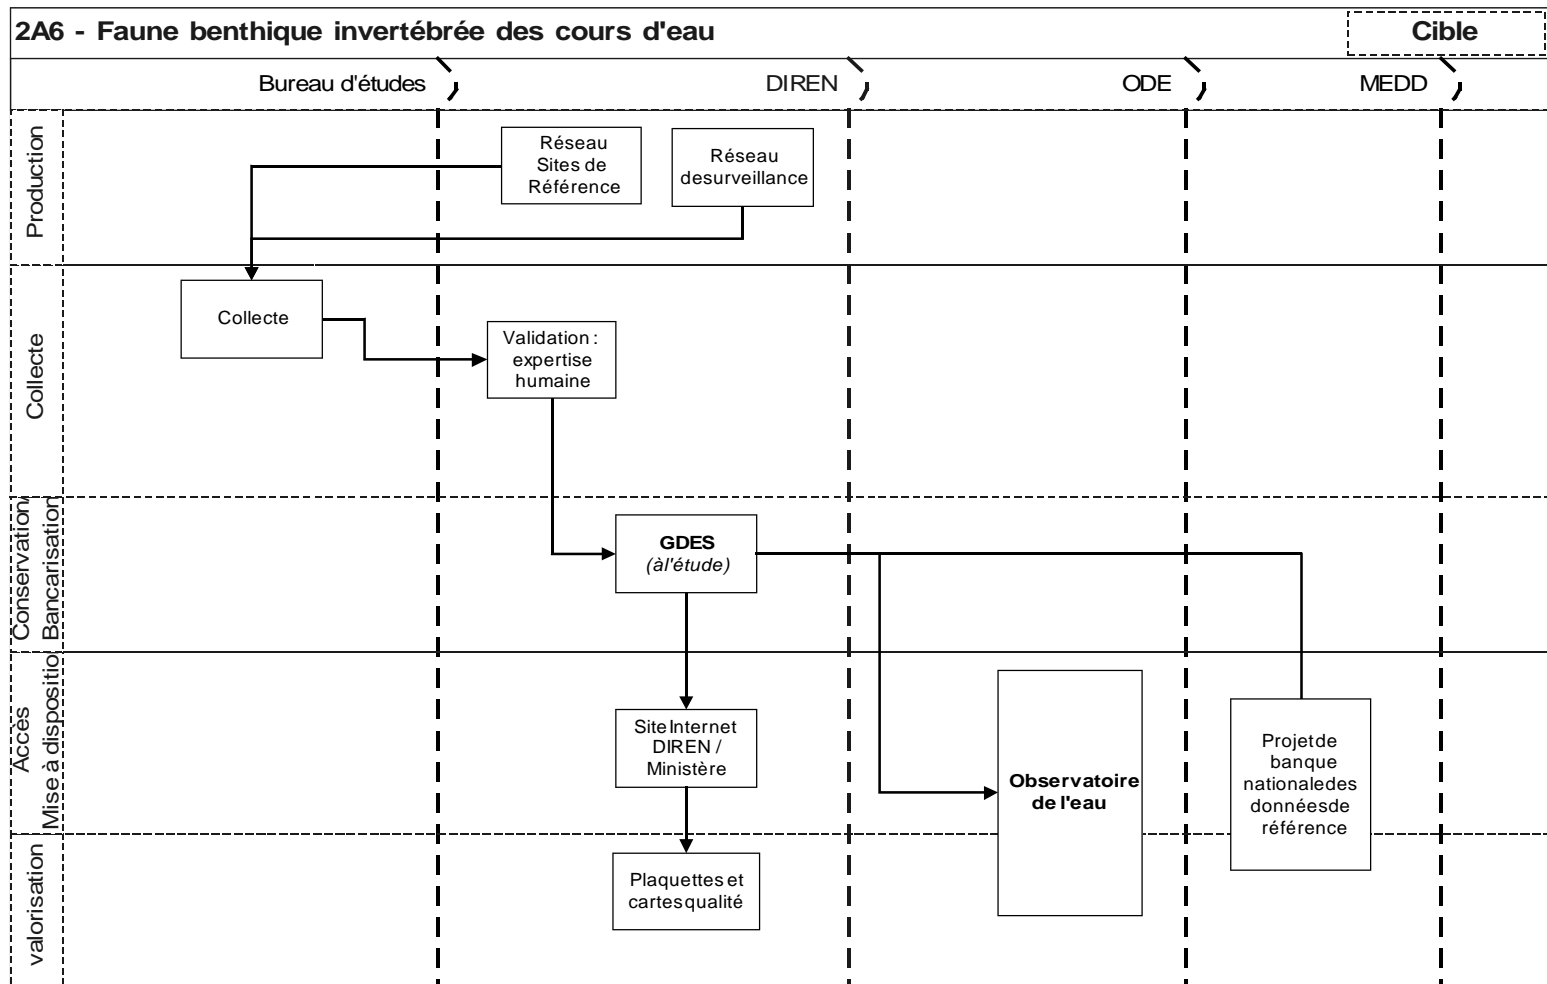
2A6 - Faune benthique invertébrée des cours d'eau

Cible

Bureau d'études

DIREN

ODE

MEDD

Production

Réseau Sites de Référence

Réseau desurveillance

Collecte

Collecte

Validation : expertise humaine

Conservation Bancarisation

GDES
(àl'étude)

Accès Mise à dispositio

Site Internet DIREN / Ministère

Observatoire de l'eau

Projetde banque nationaledes donnéesde référence

valorisation

Plaquettes et cartesqualité